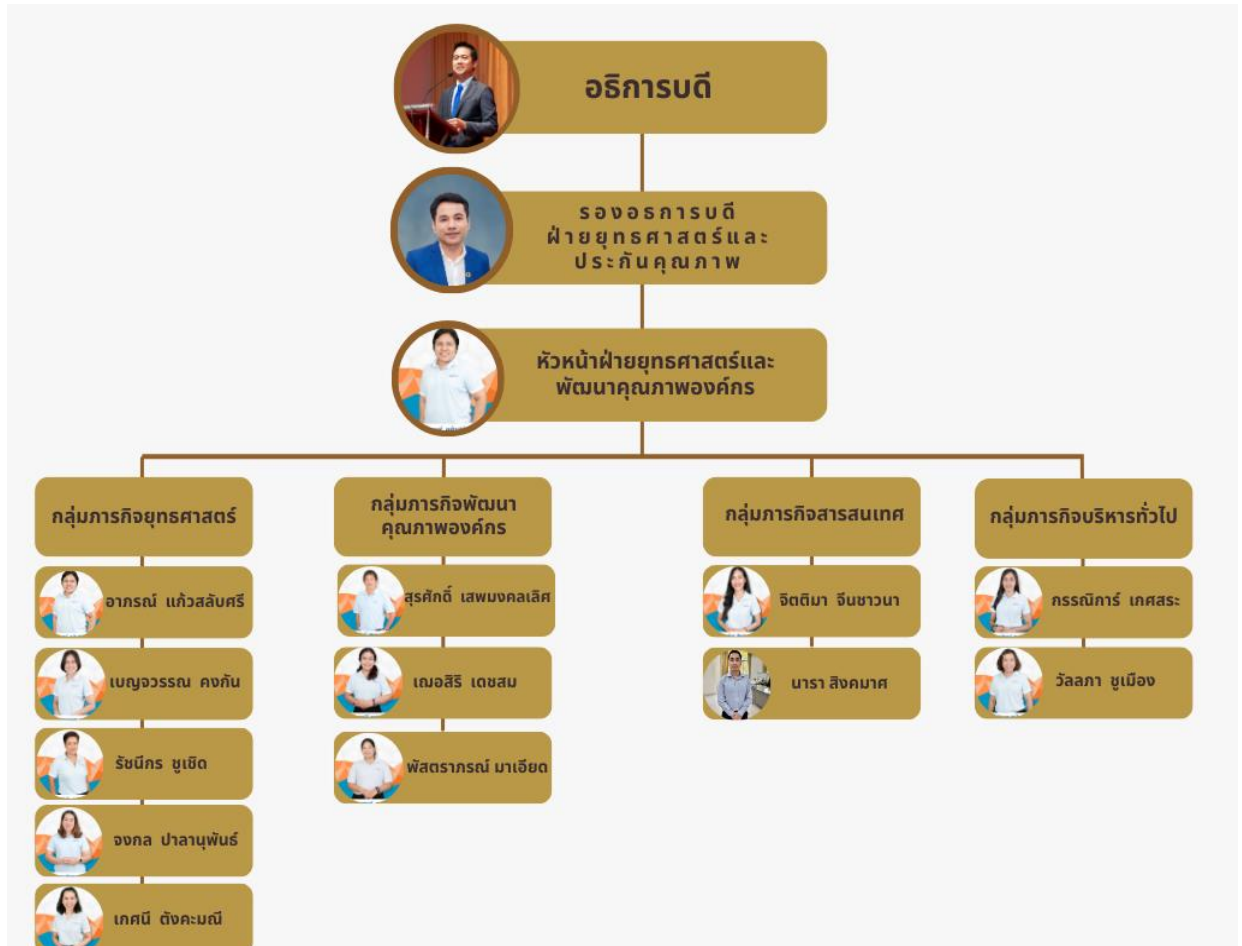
อธิการบดี

รองอธิการบดี ฝ่ายยุทธศาสตร์และประกันคุณภาพ

หัวหน้าฝ่ายยุทธศาสตร์และพัฒนาคุณภาพองค์กร

กลุ่มภารกิจยุทธศาสตร์

อาภรณ์ แก้วสลับศรี

เบญจวรรณ คงกัน

รัชนีกร ชูเชิด

จงกล ปาลานุพันธ์

เกศนี ตังคะมณี

กลุ่มภารกิจพัฒนาคุณภาพองค์กร

สุรศักดิ์ เสพมงคลเลิศ

เฌอสิริ เดชสม

พัสตราภรณ์ มาเอียด

กลุ่มภารกิจสารสนเทศ

จิตติมา จีนชาวนา

นารา สิงคมาศ

กลุ่มภารกิจบริหารทั่วไป

ภรรณิการ์ เกศสระ

วัลลภา ชูเมือง